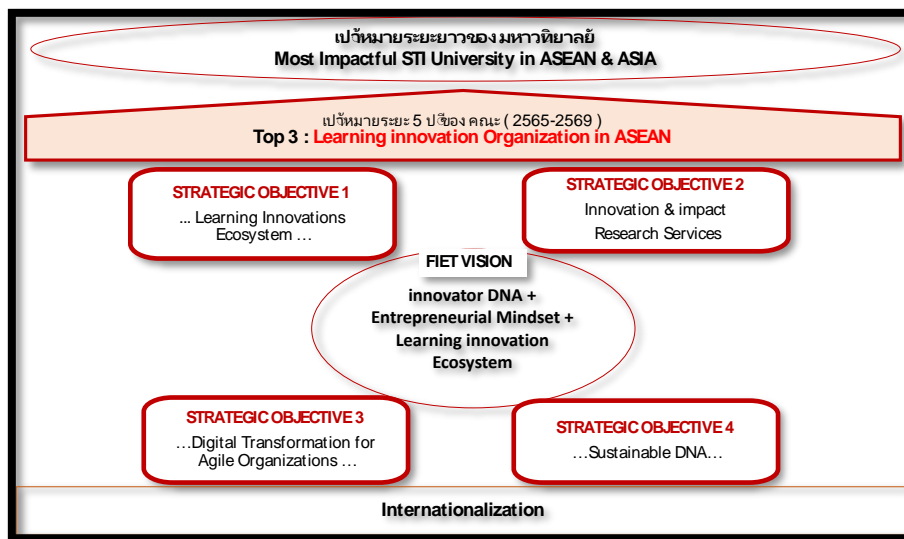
เป้าหมายระยะยาวของมหาวิทยาลัย
Most Impactful STI University in ASEAN & ASIA

เป้าหมายระยะ 5 ปีของ คณะ ( 2565-2569 )
Top 3 : Learning innovation Organization in ASEAN

STRATEGIC OBJECTIVE 1
... Learning Innovations Ecosystem ...

STRATEGIC OBJECTIVE 2
Innovation & impact Research Services

FIET VISION
innovator DNA + Entrepreneurial Mindset + Learning innovation Ecosystem

STRATEGIC OBJECTIVE 3
...Digital Transformation for Agile Organizations ...

STRATEGIC OBJECTIVE 4
...Sustainable DNA...

Internationalization